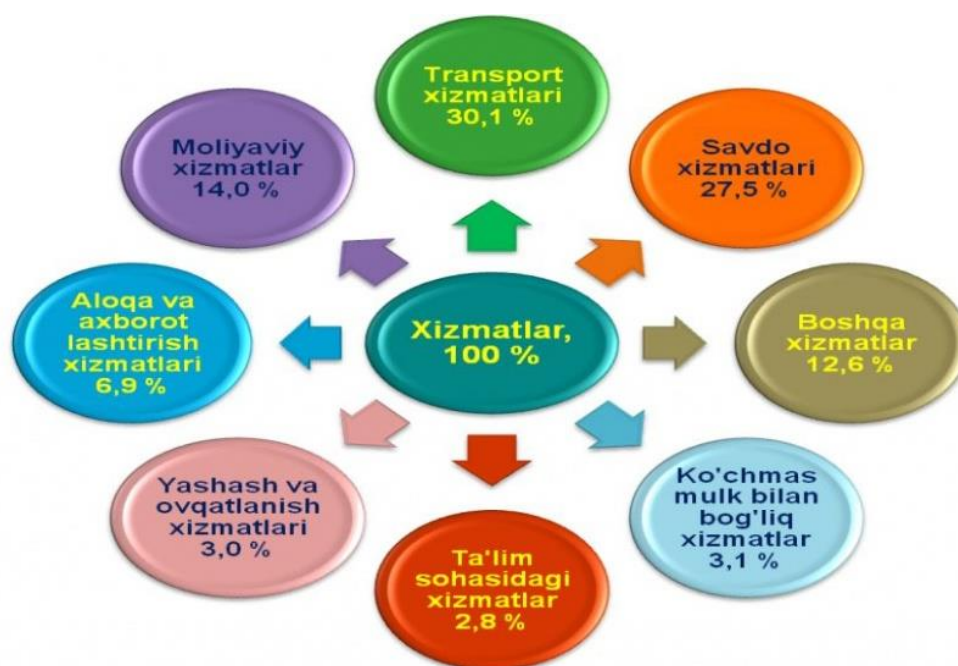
Transport xizmatlari 30,1 %

Moliyaviy xizmatlar 14,0 %

Savdo xizmatlari 27,5 %

Aloqa va axborot lashtirish xizmatlari 6,9 %

Xizmatlar, 100 %

Boshqa xizmatlar 12,6 %

Yashash va ovqatlanish xizmatlari 3,0 %

Ko'chmas mulk bilan bog'liq xizmatlar 3,1 %

Ta'lim sohasidagi xizmatlar 2,8 %